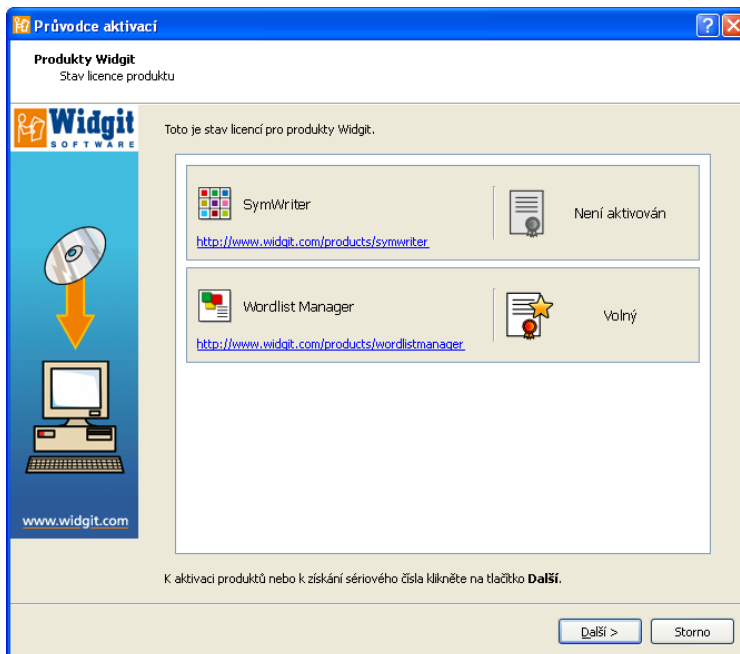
Průvodce aktivací

Produkty Widgit
Stav licence produktu

Widgit SOFTWARE

Toto je stav licencí pro produkty Widgit.

SymWriter
http://www.widgit.com/products/symwriter
Není aktivován

Wordlist Manager
http://www.widgit.com/products/wordlistmanager
Volný

www.widgit.com

K aktivaci produktů nebo k získání sériového čísla klikněte na tlačítko **Další**.

Další >
Storno